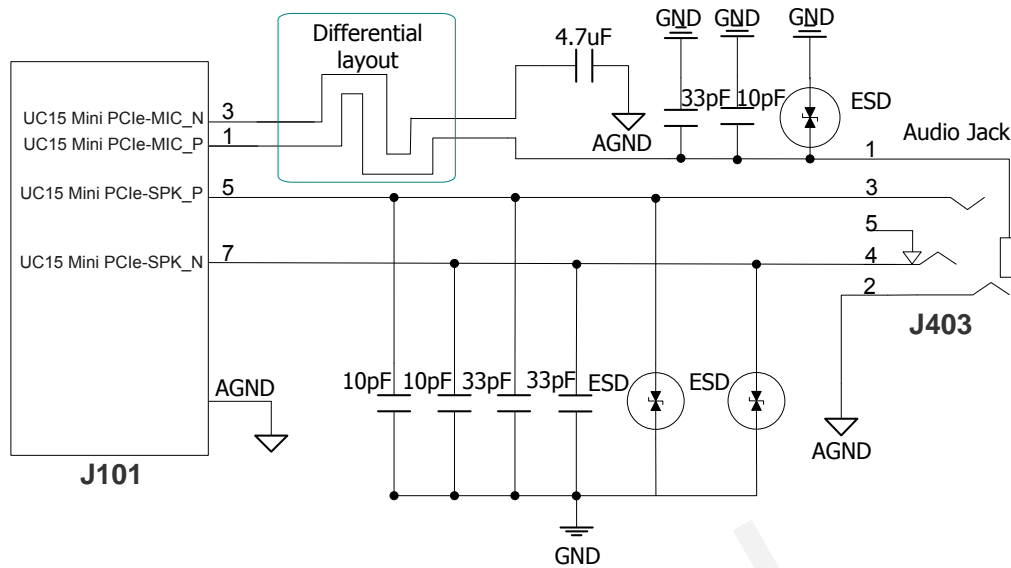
Differential layout

4.7uF

GND GND GND

33pF 10pF

ESD

AGND

Audio Jack

UC15 Mini PCIe-MIC_N 3
UC15 Mini PCIe-MIC_P 1
UC15 Mini PCIe-SPK_P 5
UC15 Mini PCIe-SPK_N 7

1
3
5
4
2

J403

AGND

10pF 10pF 33pF 33pF ESD ESD

AGND

J101

GND